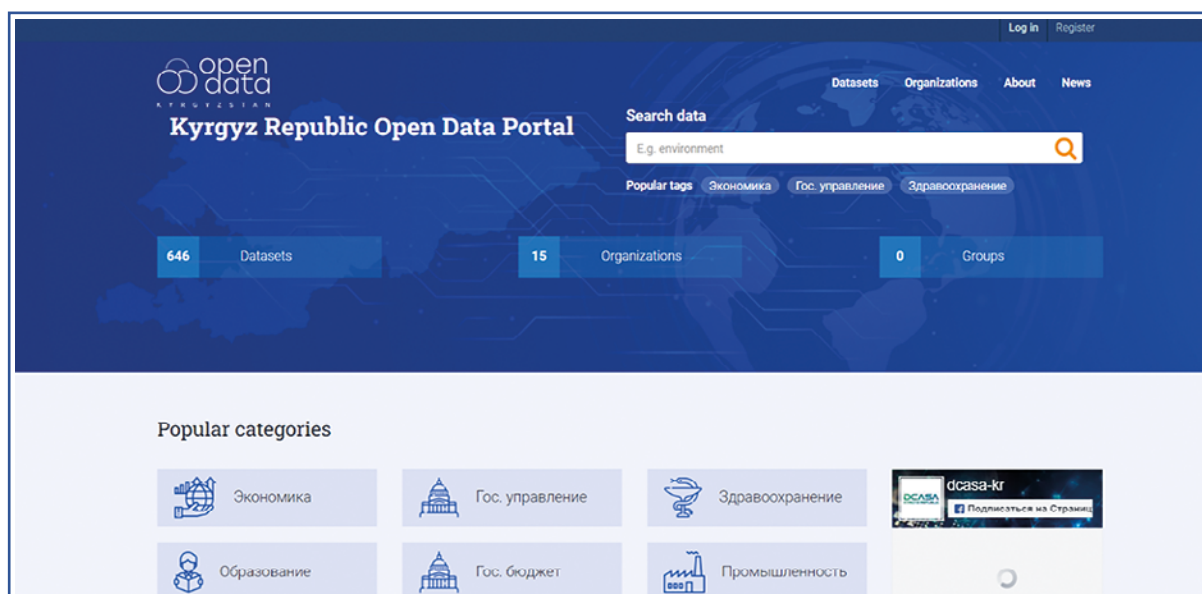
Log in Register

open data KYRGYZSTAN

Datasets Organizations About News

Kyrgyz Republic Open Data Portal

Search data

E.g. environment

Popular tags Экономика Гос. управление Здравоохранение

646 Datasets

15 Organizations

0 Groups

Popular categories

Экономика

Гос. управление

Здравоохранение

dcasa-kr

DCASA

Подписаться на Страниц

Образование

Гос. бюджет

Промышленность